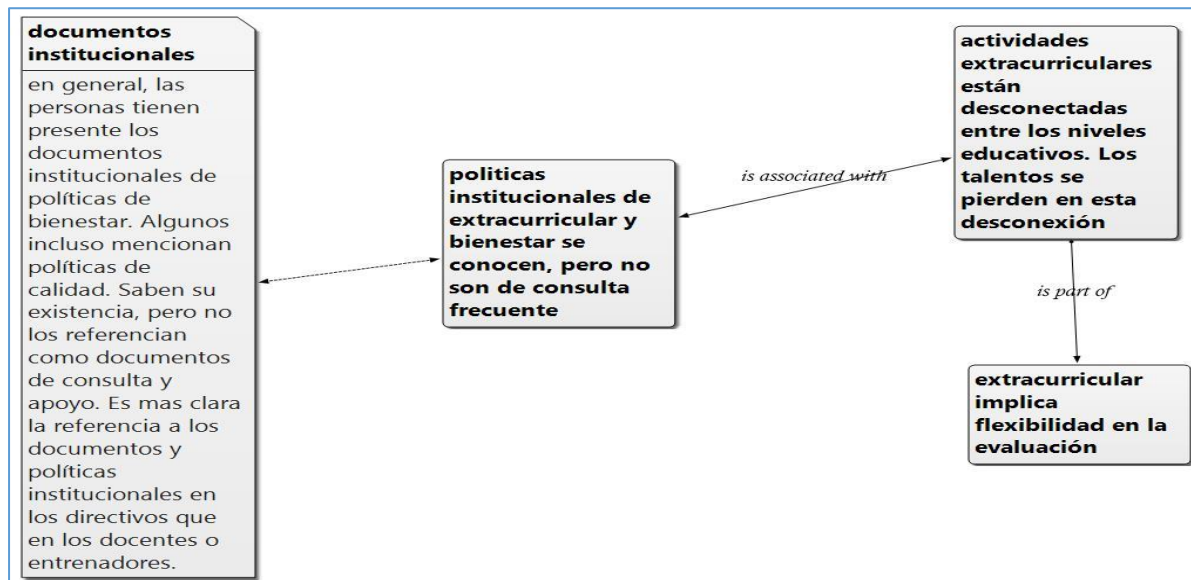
documentos institucionales

en general, las personas tienen presente los documentos institucionales de políticas de bienestar. Algunos incluso mencionan políticas de calidad. Saben su existencia, pero no los referencian como documentos de consulta y apoyo. Es mas clara la referencia a los documentos y políticas institucionales en los directivos que en los docentes o entrenadores.

politicas institucionales de extracurricular y bienestar se conocen, pero no son de consulta frecuente

is associated with

actividades extracurriculares están desconectadas entre los niveles educativos. Los talentos se pierden en esta desconexión

is part of

extracurricular implica flexibilidad en la evaluación